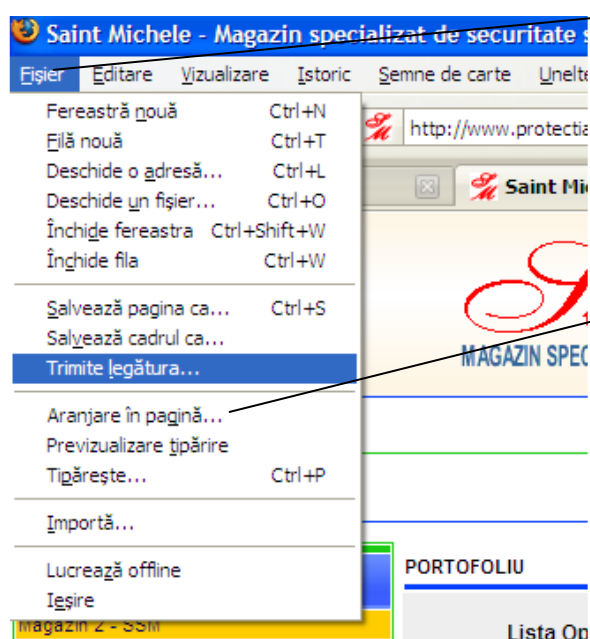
Saint Michele - Magazin specializat de securitate s

Fişier Editare Vizualizare Istoric Semne de carte Unelte

Fereastră nouă Ctrl+N
Filă nouă Ctrl+T
Deschide o adresă... Ctrl+L
Deschide un fişier... Ctrl+O
Închide fereastra Ctrl+Shift+W
Închide fila Ctrl+W

Salvează pagina ca... Ctrl+S
Salvează cadrul ca...
Trimite legătura...

Aranjare în pagină...
Previzualizare tipărire
Tipăreşte... Ctrl+P

Importă...

Lucrează offline
Ieşire

http://www.protectia

Saint Mic

MAGAZIN SPEC

PORTOFOLIU

Magazin 2 - SSM

Lista Op